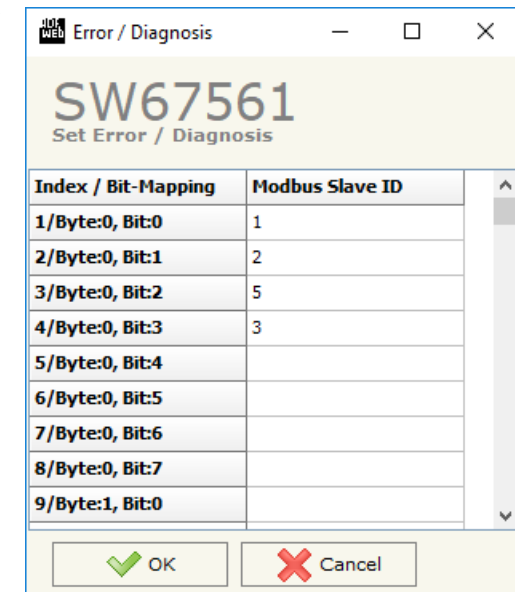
Error / Diagnosis

SW67561
Set Error / Diagnosis

| Index / Bit-Mapping | Modbus Slave ID |
|---|---|
| 1/Byte:0, Bit:0 | 1 |
| 2/Byte:0, Bit:1 | 2 |
| 3/Byte:0, Bit:2 | 5 |
| 4/Byte:0, Bit:3 | 3 |
| 5/Byte:0, Bit:4 | |
| 6/Byte:0, Bit:5 | |
| 7/Byte:0, Bit:6 | |
| 8/Byte:0, Bit:7 | |
| 9/Byte:1, Bit:0 | |

OK
Cancel